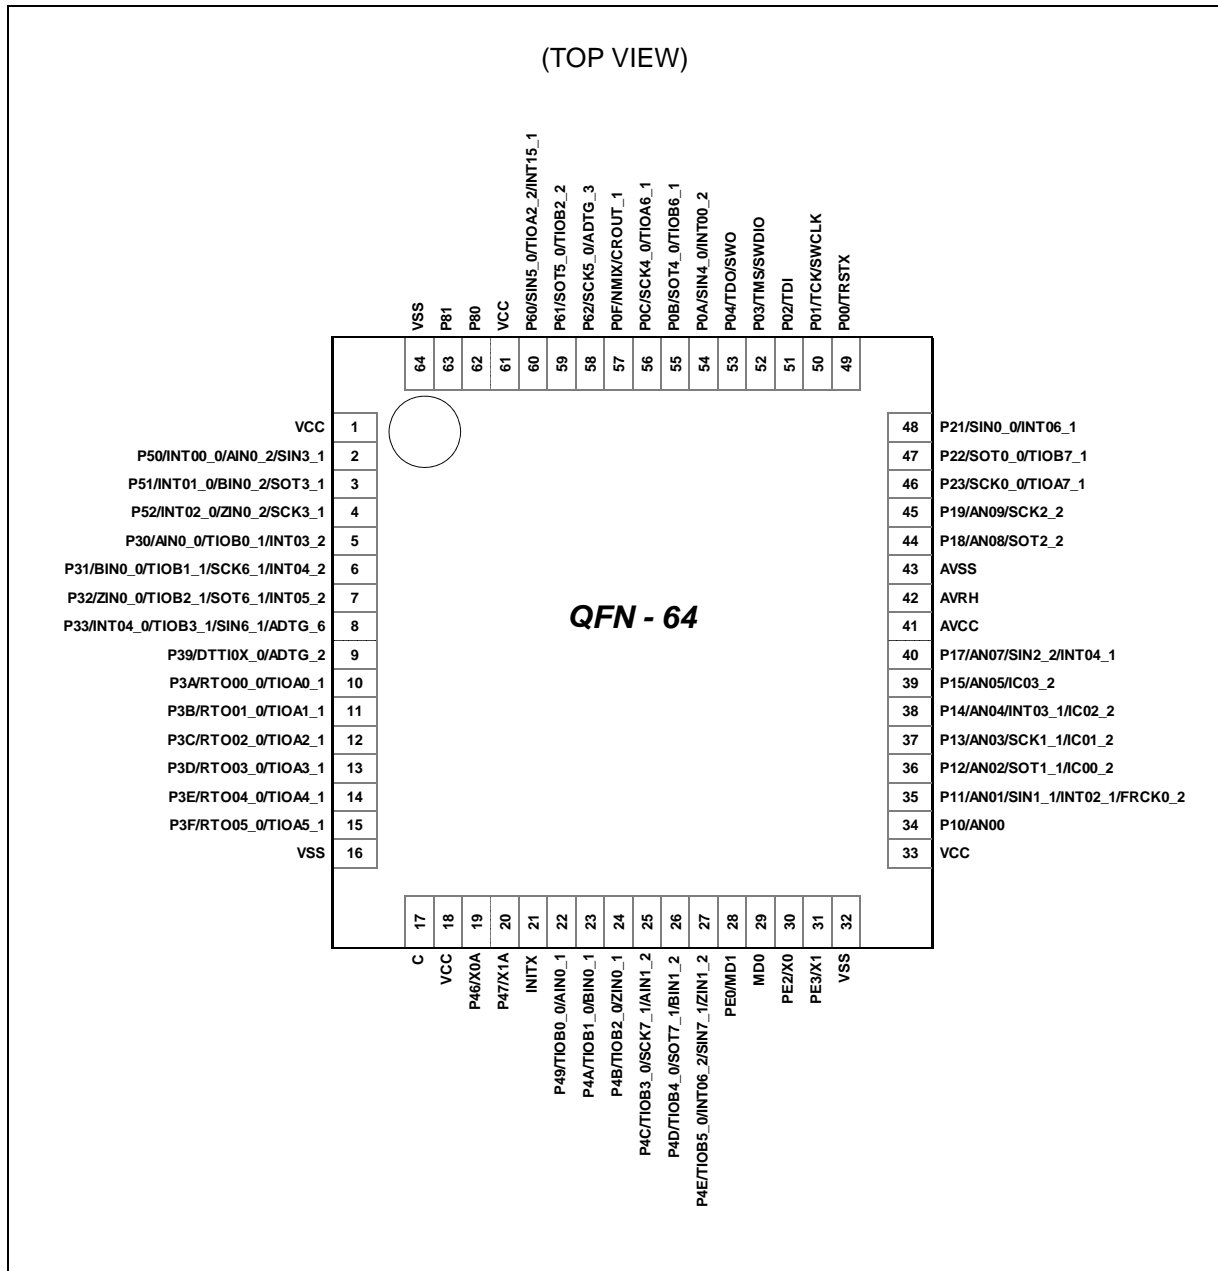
(TOP VIEW)

VSS 64
P81 63
P80 62
VCC 61
P60/SIN5_0/TIOA2_2/INT15_1 60
P61/SOT5_0/TIOB2_2 59
P62/SCK5_0/ADTG_3 58
P0F/NMIX/CROUT_1 57
P0C/SCK4_0/TIOA6_1 56
P0B/SOT4_0/TIOB6_1 55
P0A/SIN4_0/INT00_2 54
P04/TDO/SWO 53
P03/TMS/SWDIO 52
P02/TDI 51
P01/TCK/SWCLK 50
P00/TRSTX 49

VCC 1
P50/INT00_0/AIN0_2/SIN3_1 2
P51/INT01_0/BIN0_2/SOT3_1 3
P52/INT02_0/ZIN0_2/SCK3_1 4
P30/AIN0_0/TIOB0_1/INT03_2 5
P31/BIN0_0/TIOB1_1/SCK6_1/INT04_2 6
P32/ZIN0_0/TIOB2_1/SOT6_1/INT05_2 7
P33/INT04_0/TIOB3_1/SIN6_1/ADTG_6 8
P39/DTTI0X_0/ADTG_2 9
P3A/RTO00_0/TIOA0_1 10
P3B/RTO01_0/TIOA1_1 11
P3C/RTO02_0/TIOA2_1 12
P3D/RTO03_0/TIOA3_1 13
P3E/RTO04_0/TIOA4_1 14
P3F/RTO05_0/TIOA5_1 15
VSS 16

QFN - 64

48 P21/SIN0_0/INT06_1
47 P22/SOT0_0/TIOB7_1
46 P23/SCK0_0/TIOA7_1
45 P19/AN09/SCK2_2
44 P18/AN08/SOT2_2
43 AVSS
42 AVRH
41 AVCC
40 P17/AN07/SIN2_2/INT04_1
39 P15/AN05/IC03_2
38 P14/AN04/INT03_1/IC02_2
37 P13/AN03/SCK1_1/IC01_2
36 P12/AN02/SOT1_1/IC00_2
35 P11/AN01/SIN1_1/INT02_1/FRCK0_2
34 P10/AN00
33 VCC

17 C
18 VCC
19 P46/X0A
20 P47/X1A
21 INITX
22 P49/TIOB0_0/AIN0_1
23 P4A/TIOB1_0/BIN0_1
24 P4B/TIOB2_0/ZIN0_1
25 P4C/TIOB3_0/SCK7_1/AIN1_2
26 P4D/TIOB4_0/SOT7_1/BIN1_2
27 P4E/TIOB5_0/INT06_2/SIN7_1/ZIN1_2
28 PE0/MD1
29 MD0
30 PE2/X0
31 PE3/X1
32 VSS